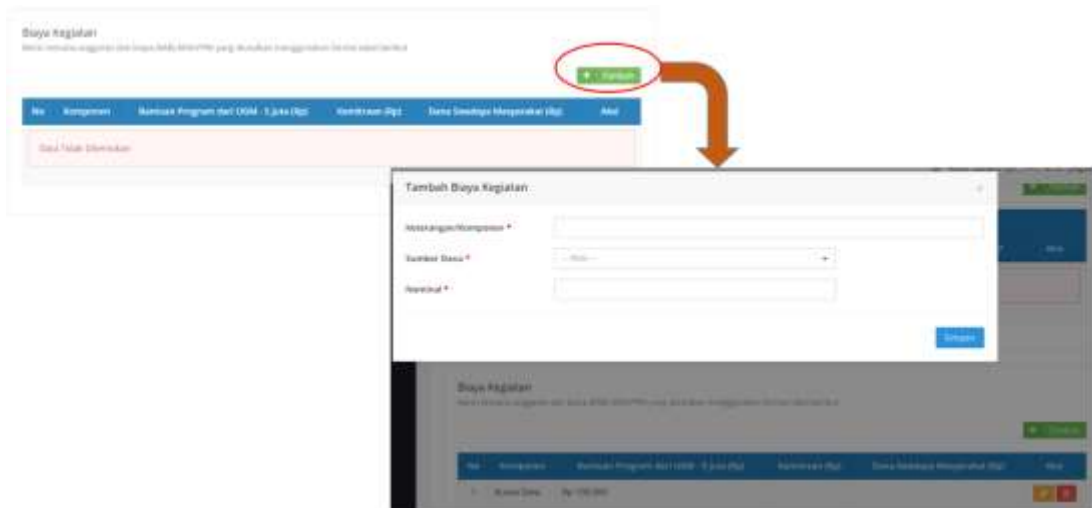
Biaya Kegiatan

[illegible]

+ Tambah

| No | Komponen | Bantuan Program dari OSM - 5 Juta (Rp) | Kemitraan (Rp) | Dana Swadaya Masyarakat (Rp) | Aksi |
|---|---|---|---|---|---|
| Data Tidak Ditemukan | | | | | |

Tambah Biaya Kegiatan

×

Keterangan/Komponen *

Sumber Dana *

-- Pilih --

Nominal *

Simpan

Biaya Kegiatan

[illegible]

+ Tambah

| No | Komponen | Bantuan Program dari OSM - 5 Juta (Rp) | Kemitraan (Rp) | Dana Swadaya Masyarakat (Rp) | Aksi |
|---|---|---|---|---|---|
| 1 | Kuota Data | Rp 100.000 | | | |